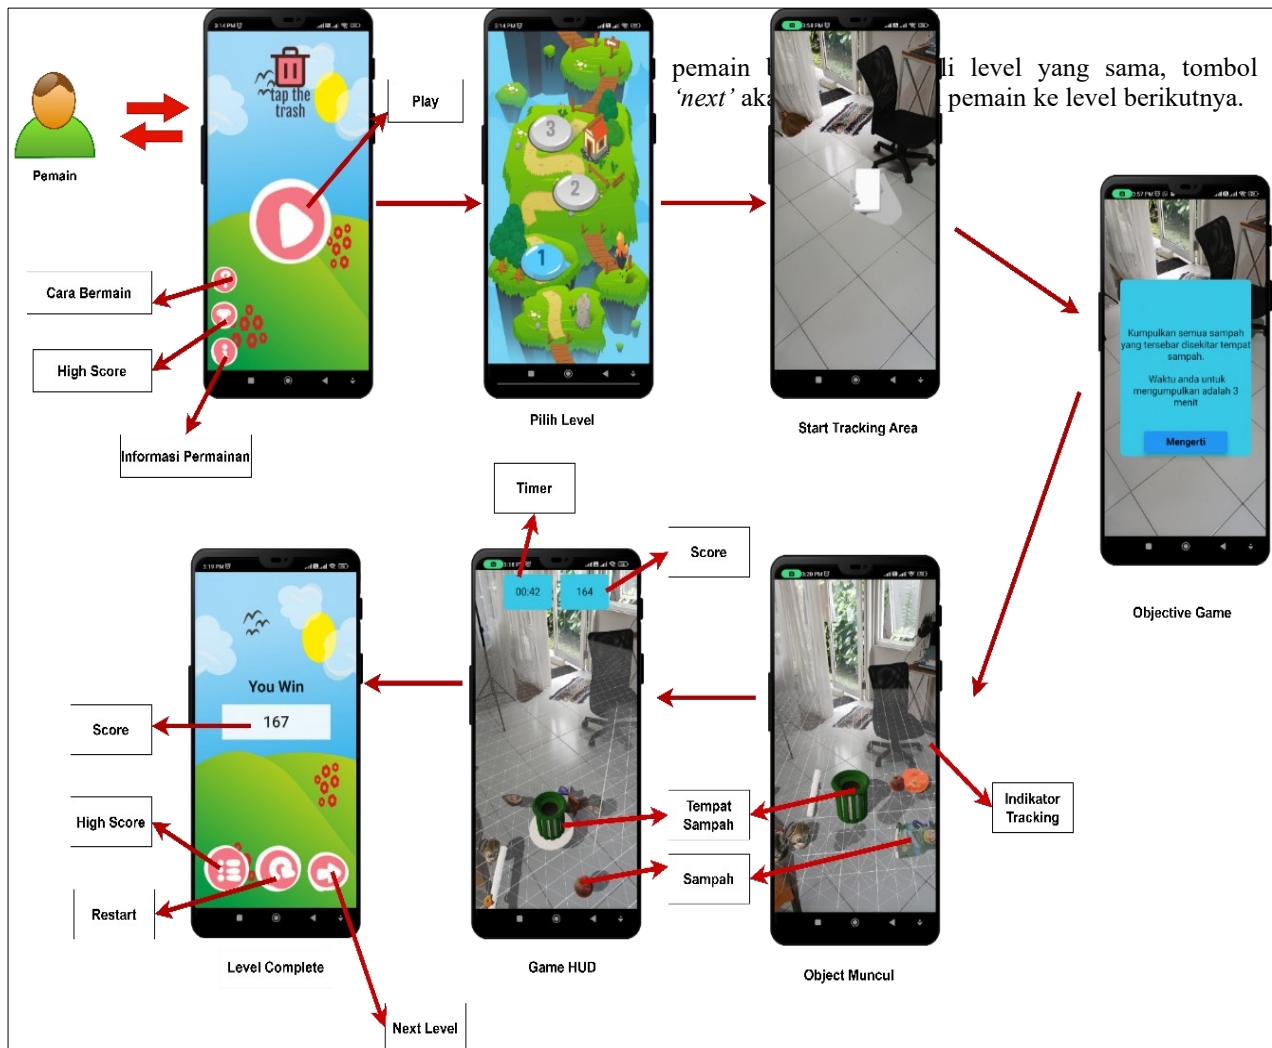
pemain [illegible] li level yang sama, tombol 'next' ak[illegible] pemain ke level berikutnya.

Pemain

tap the trash

Play

Cara Bermain

High Score

Informasi Permainan

3

2

1

Pilih Level

Start Tracking Area

Kumpulkan semua sampah yang tersebar disekitar tempat sampah.

Waktu anda untuk mengumpulkan adalah 3 menit

Mengerti

Objective Game

Timer

Score

00:42

164

You Win

167

Score

High Score

Restart

Level Complete

Next Level

Game HUD

Tempat Sampah

Sampah

Indikator Tracking

Object Muncul